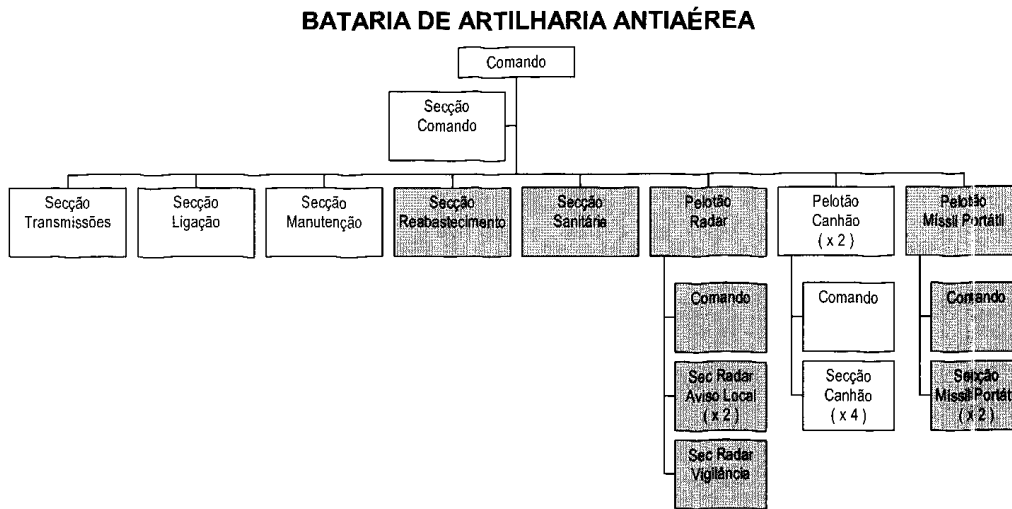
BATARIA DE ARTILHARIA ANTIAÉREA

Comando

Secção Comando

Secção Transmissões

Secção Ligação

Secção Manutenção

Secção Reabastecimento

Secção Sanitária

Pelotão Radar

Comando

Sec Radar Aviso Local ( x 2 )

Sec Radar Vigilância

Pelotão Canhão ( x 2 )

Comando

Secção Canhão ( x 4 )

Pelotão Missil Portátil

Comando

Secção Missil Portátil ( x 2 )